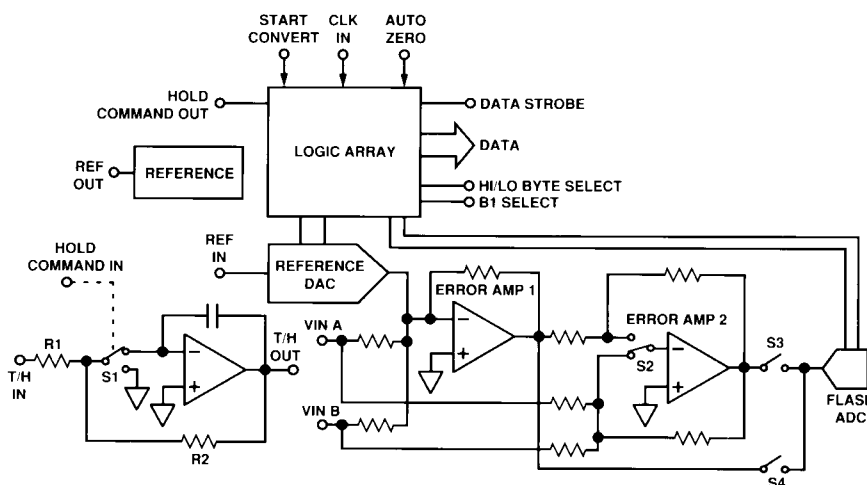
START CONVERT
CLK IN
AUTO ZERO
HOLD COMMAND OUT
DATA STROBE
LOGIC ARRAY
DATA
REF OUT
REFERENCE
HI/LO BYTE SELECT
B1 SELECT
REF IN
HOLD COMMAND IN
REFERENCE DAC
ERROR AMP 1
ERROR AMP 2
R1
T/H IN
S1
T/H OUT
VIN A
VIN B
S2
S3
R2
FLAS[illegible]
ADC
S4